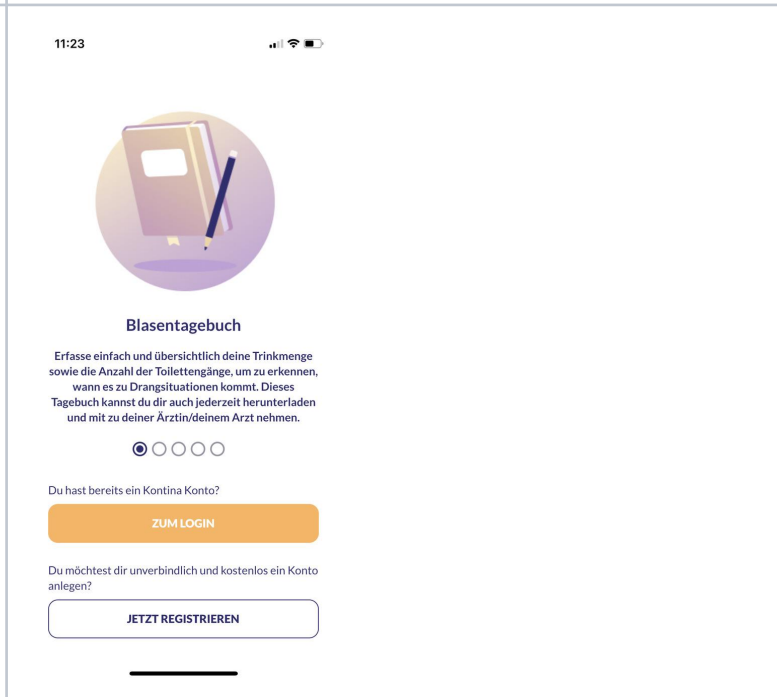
11:23

Blasentagebuch

Erfasse einfach und übersichtlich deine Trinkmenge sowie die Anzahl der Toilettengänge, um zu erkennen, wann es zu Drangsituationen kommt. Dieses Tagebuch kannst du dir auch jederzeit herunterladen und mit zu deiner Ärztin/deinem Arzt nehmen.

Du hast bereits ein Kontina Konto?

ZUM LOGIN

Du möchtest dir unverbindlich und kostenlos ein Konto anlegen?

JETZT REGISTRIEREN